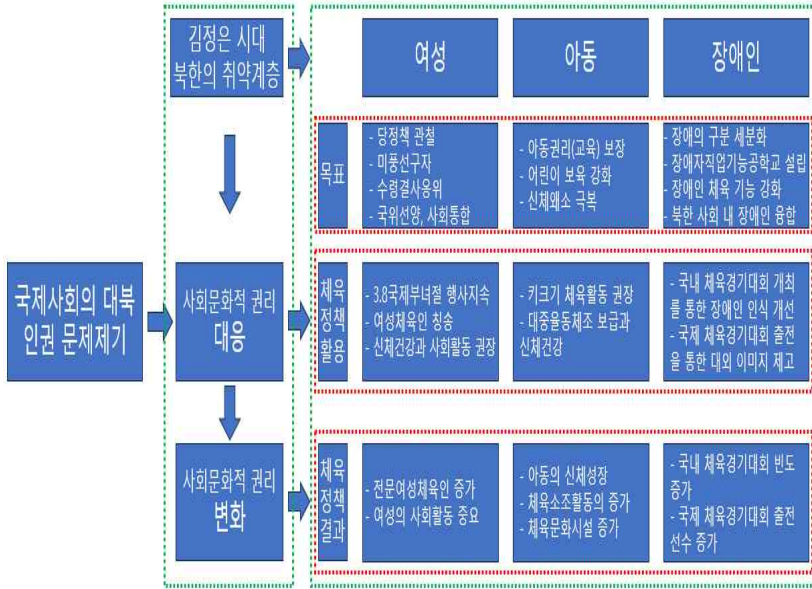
국제사회의 대북 인권 문제제기

김정은 시대 북한의 취약계층

사회문화적 권리 대응

사회문화적 권리 변화

| | 여성 | 아동 | 장애인 |
|---|---|---|---|
| 목표 | - 당정책 관철<br>- 미풍선구자<br>- 수령결사옹위<br>- 국위선양, 사회통합 | - 아동권리(교육) 보장<br>- 어린이 보육 강화<br>- 신체왜소 극복 | - 장애의 구분 세분화<br>- 장애자직업기능공학교 설립<br>- 장애인 체육 기능 강화<br>- 북한 사회 내 장애인 융합 |
| 체육 정책 활용 | - 3.8국제부녀절 행사지속<br>- 여성체육인 칭송<br>- 신체건강과 사회활동 권장 | - 키크기 체육활동 권장<br>- 대중율동체조 보급과 신체건강 | - 국내 체육경기대회 개최를 통한 장애인 인식 개선<br>- 국제 체육경기대회 출전을 통한 대외 이미지 제고 |
| 체육 정책 결과 | - 전문여성체육인 증가<br>- 여성의 사회활동 중요 | - 아동의 신체성장<br>- 체육소조활동의 증가<br>- 체육문화시설 증가 | - 국내 체육경기대회 빈도 증가<br>- 국제 체육경기대회 출전 선수 증가 |